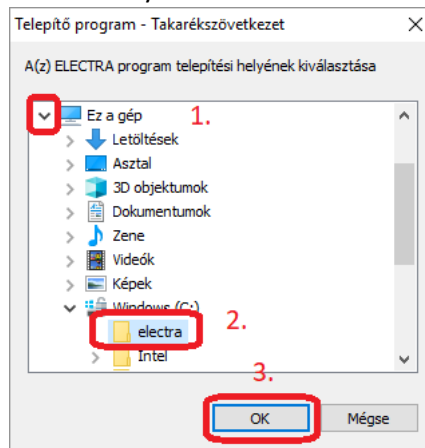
Telepítő program - Takarékszövetkezet

A(z) ELECTRA program telepítési helyének kiválasztása

Ez a gép
1.
Letöltések
Asztal
3D objektumok
Dokumentumok
Zene
Videók
Képek
Windows (C:)
electra
2.
Intel
3.
OK
Mégse